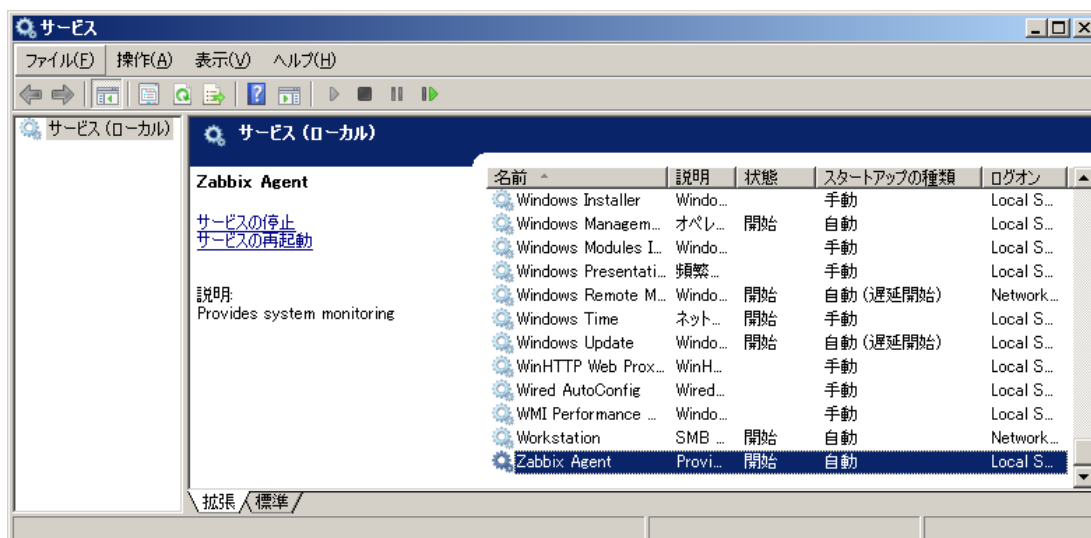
サービス

ファイル(F) 操作(A) 表示(V) ヘルプ(H)

サービス (ローカル)

サービス (ローカル)

Zabbix Agent

サービスの停止
サービスの再起動

説明:
Provides system monitoring

| 名前 | 説明 | 状態 | スタートアップの種類 | ログオン |
|---|---|---|---|---|
| Windows Installer | Windo... | | 手動 | Local S... |
| Windows Managem... | オペレ... | 開始 | 自動 | Local S... |
| Windows Modules I... | Windo... | | 手動 | Local S... |
| Windows Presentati... | 頻繁... | | 手動 | Local S... |
| Windows Remote M... | Windo... | 開始 | 自動 (遅延開始) | Network... |
| Windows Time | ネット... | 開始 | 手動 | Local S... |
| Windows Update | Windo... | 開始 | 自動 (遅延開始) | Local S... |
| WinHTTP Web Prox... | WinH... | | 手動 | Local S... |
| Wired AutoConfig | Wired... | | 手動 | Local S... |
| WMI Performance ... | Windo... | | 手動 | Local S... |
| Workstation | SMB ... | 開始 | 自動 | Network... |
| Zabbix Agent | Provi... | 開始 | 自動 | Local S... |

拡張 標準